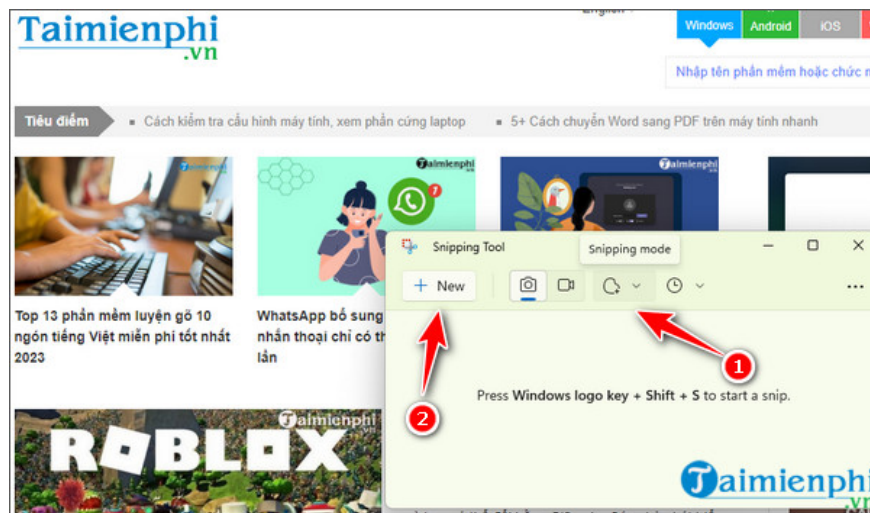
Taimienphi
.vn

English

Windows Android iOS

Nhập tên phần mềm hoặc chức n

Tiêu điểm Cách kiểm tra cấu hình máy tính, xem phần cứng laptop 5+ Cách chuyển Word sang PDF trên máy tính nhanh

Taimienphi

Top 13 phần mềm luyện gõ 10 ngón tiếng Việt miễn phí tốt nhất 2023

Taimienphi

WhatsApp bổ sung nhắn thoại chỉ có th lần

Taimienphi

Snipping Tool

Snipping mode

+ New

Press Windows logo key + Shift + S to start a snip.

1

2

ROBLOX

Taimienphi

Taimienphi
.vn